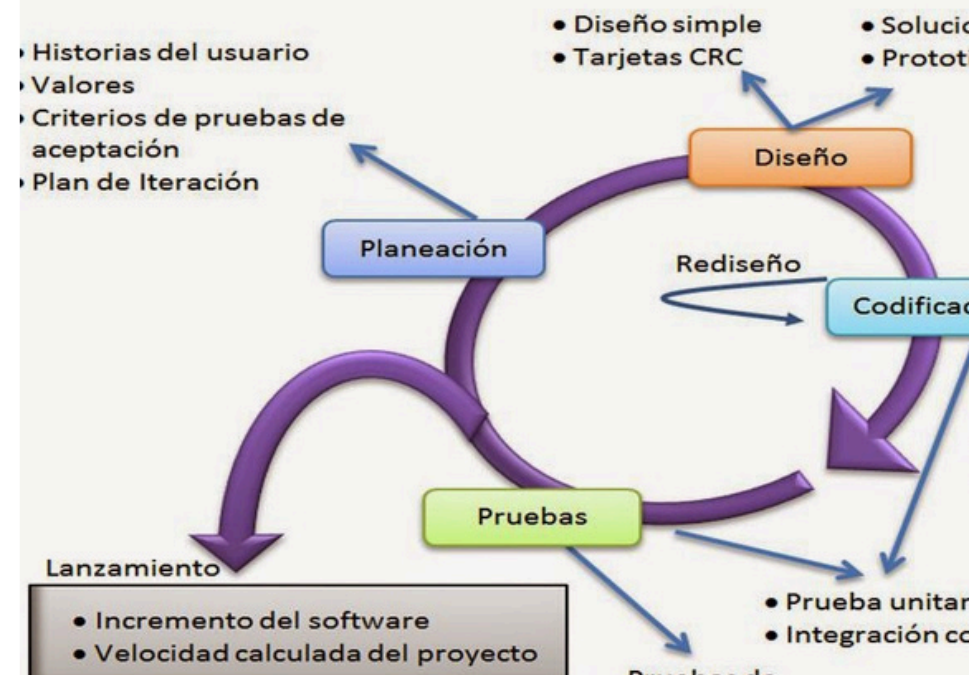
• Historias del usuario
• Valores
• Criterios de pruebas de aceptación
• Plan de Iteración

• Diseño simple
• Tarjetas CRC

• Solucio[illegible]
• Prototi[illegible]

Diseño

Planeación

Rediseño

Codificac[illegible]

Pruebas

Lanzamiento

• Incremento del software
• Velocidad calculada del proyecto

• Prueba unitar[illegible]
• Integración co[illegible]

Pruebas de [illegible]